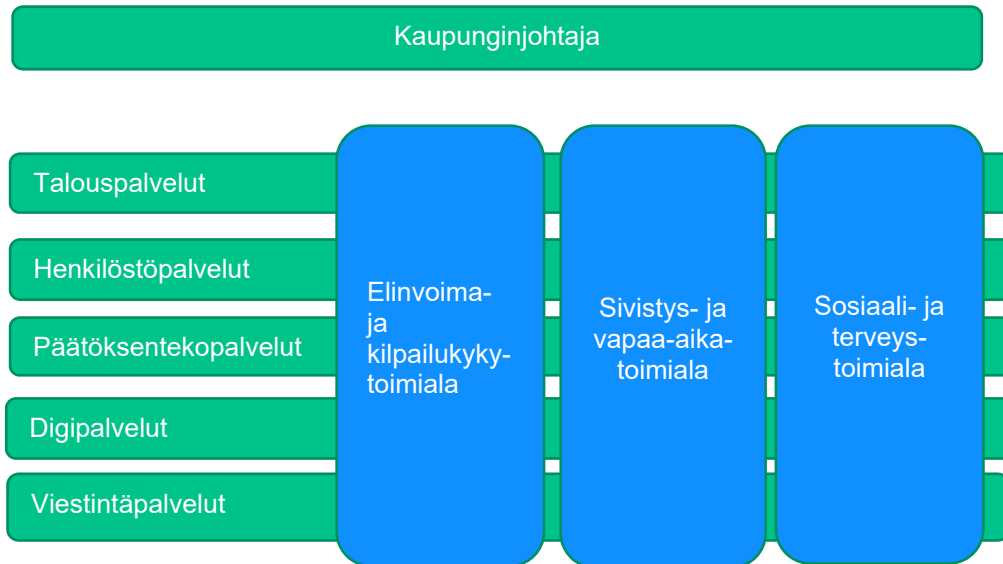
Kaupunginjohtaja

Talouspalvelut

Henkilöstöpalvelut

Päätöksentekopalvelut

Digipalvelut

Viestintäpalvelut

Elinvoima- ja kilpailukyky-toimiala

Sivistys- ja vapaa-aika-toimiala

Sosiaali- ja terveys-toimiala